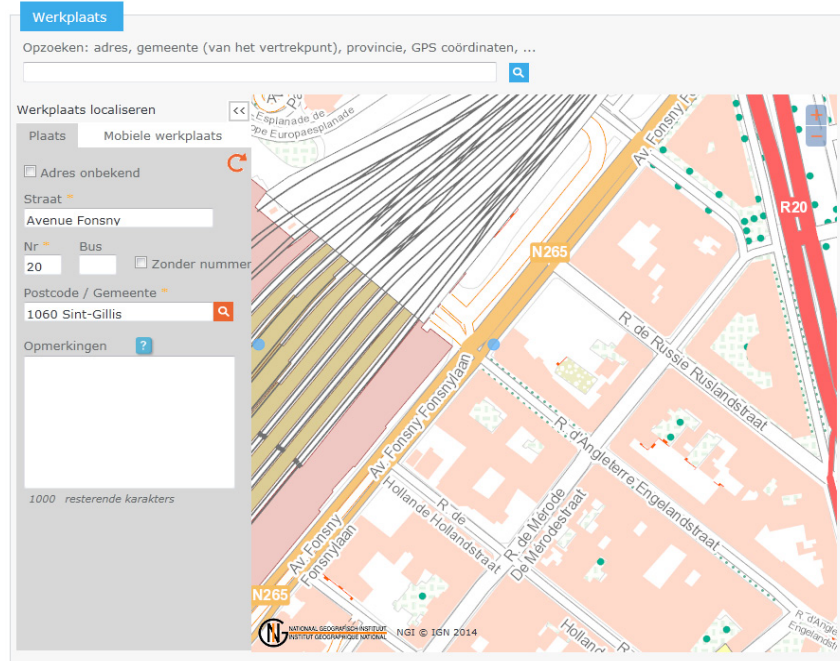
Werkplaats

Opzoeken: adres, gemeente (van het vertrekpunt), provincie, GPS coördinaten, ...

Werkplaats localiseren

<<

Plaats

Mobiele werkplaats

Adres onbekend

Straat *

Avenue Fonsny

Nr *

Bus

20

Zonder nummer

Postcode / Gemeente *

1060 Sint-Gillis

Opmerkingen

?

1000 resterende karakters

Esplanade de l'Europe Europaesplanade

Av. Fonsny

N265

R20

R. de Russie Ruslandstraat

R. d'Angleterre Engelandstraat

Av. Fonsny Fonsnylaan

R. de Mérode De Merodestraat

R. de Hollande Hollandstraat

Av. Fonsny Fonsnylaan

N265

Holland

Engelandst

+

−

NATIONAAL GEOGRAFISCH INSTITUUT INSTITUT GÉOGRAPHIQUE NATIONAL

NGI © IGN 2014